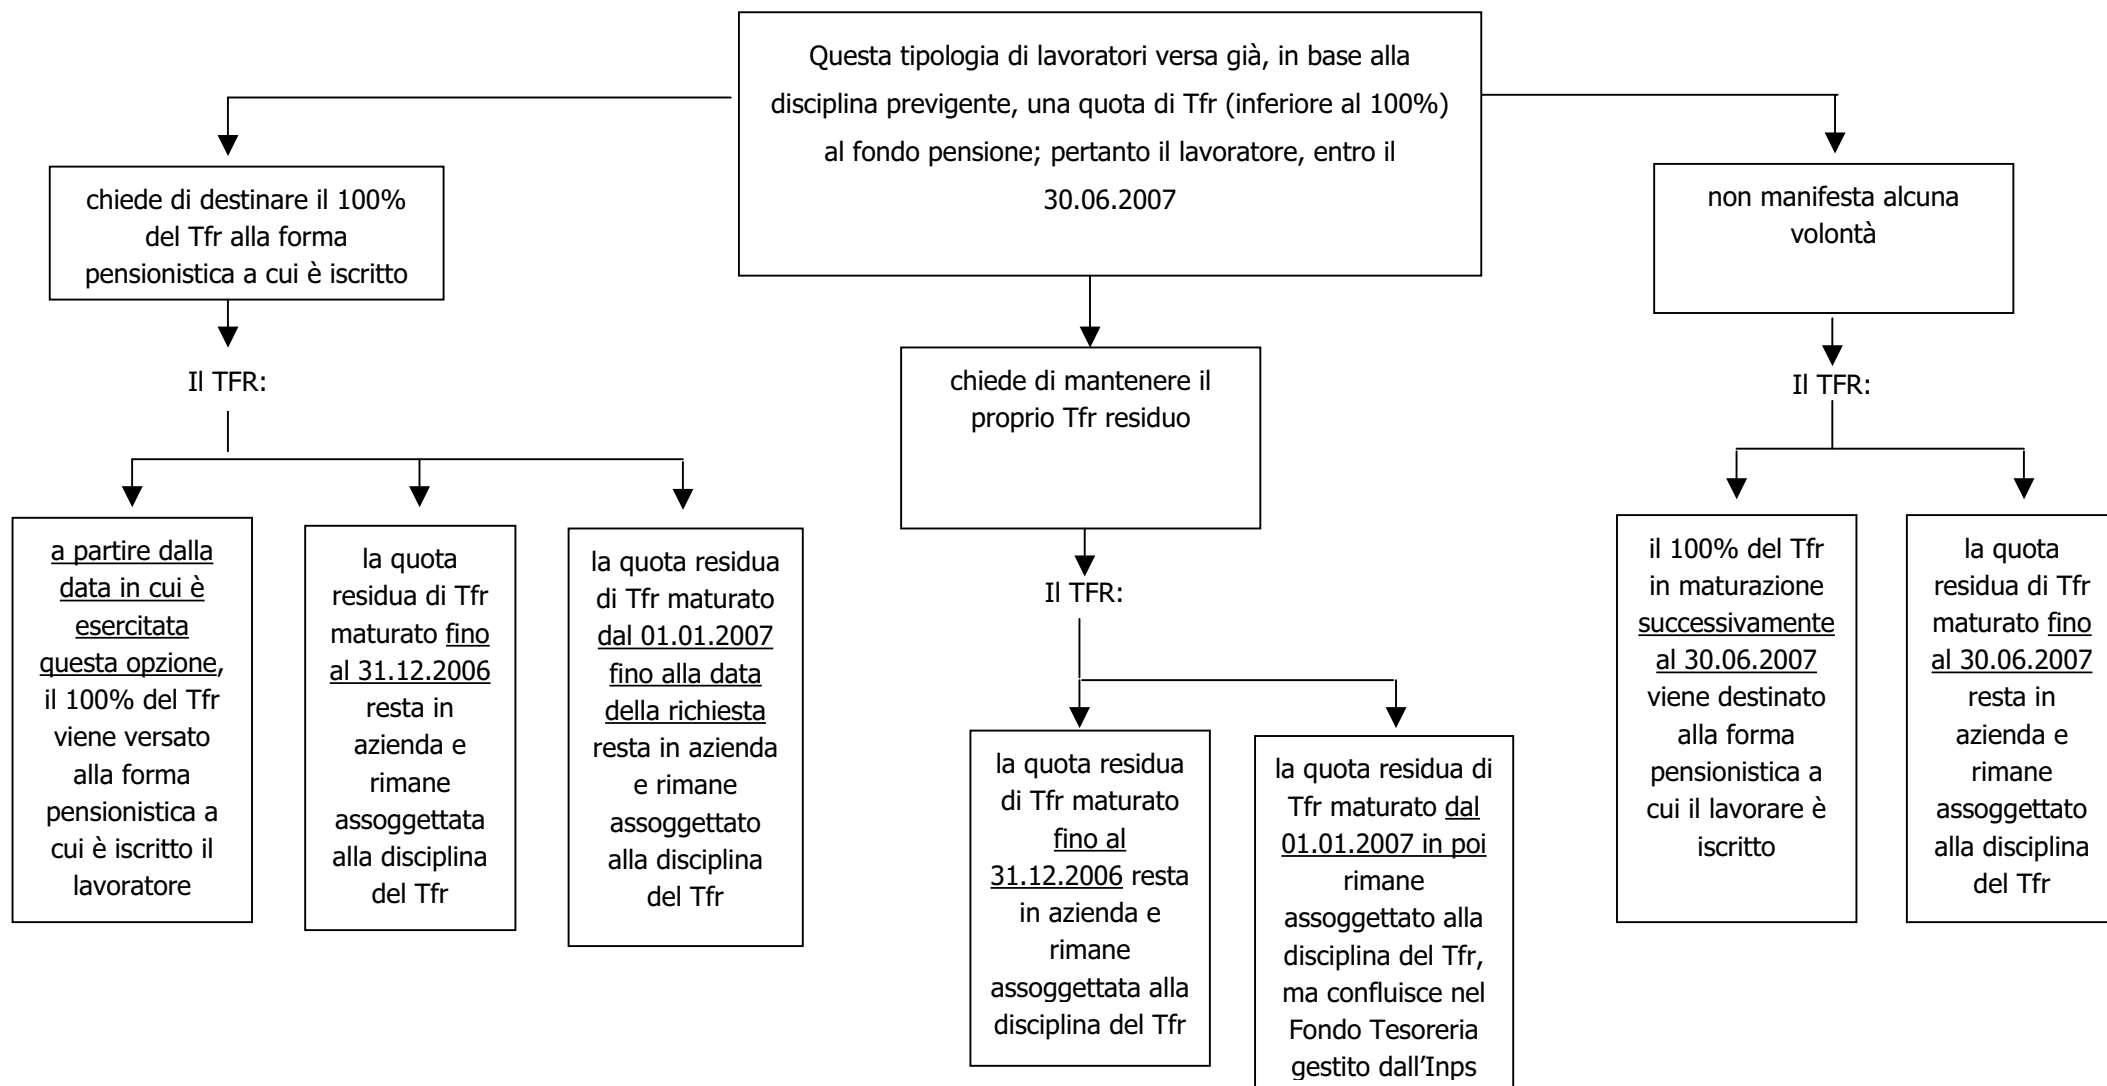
Questa tipologia di lavoratori versa già, in base alla disciplina previgente, una quota di Tfr (inferiore al 100%) al fondo pensione; pertanto il lavoratore, entro il 30.06.2007

chiede di destinare il 100% del Tfr alla forma pensionistica a cui è iscritto

Il TFR:

a partire dalla data in cui è esercitata questa opzione, il 100% del Tfr viene versato alla forma pensionistica a cui è iscritto il lavoratore

la quota residua di Tfr maturato fino al 31.12.2006 resta in azienda e rimane assoggettata alla disciplina del Tfr

la quota residua di Tfr maturato dal 01.01.2007 fino alla data della richiesta resta in azienda e rimane assoggettato alla disciplina del Tfr

chiede di mantenere il proprio Tfr residuo

Il TFR:

la quota residua di Tfr maturato fino al 31.12.2006 resta in azienda e rimane assoggettata alla disciplina del Tfr

la quota residua di Tfr maturato dal 01.01.2007 in poi rimane assoggettato alla disciplina del Tfr, ma confluisce nel Fondo Tesoreria gestito dall'Inps

non manifesta alcuna volontà

Il TFR:

il 100% del Tfr in maturazione successivamente al 30.06.2007 viene destinato alla forma pensionistica a cui il lavorare è iscritto

la quota residua di Tfr maturato fino al 30.06.2007 resta in azienda e rimane assoggettato alla disciplina del Tfr